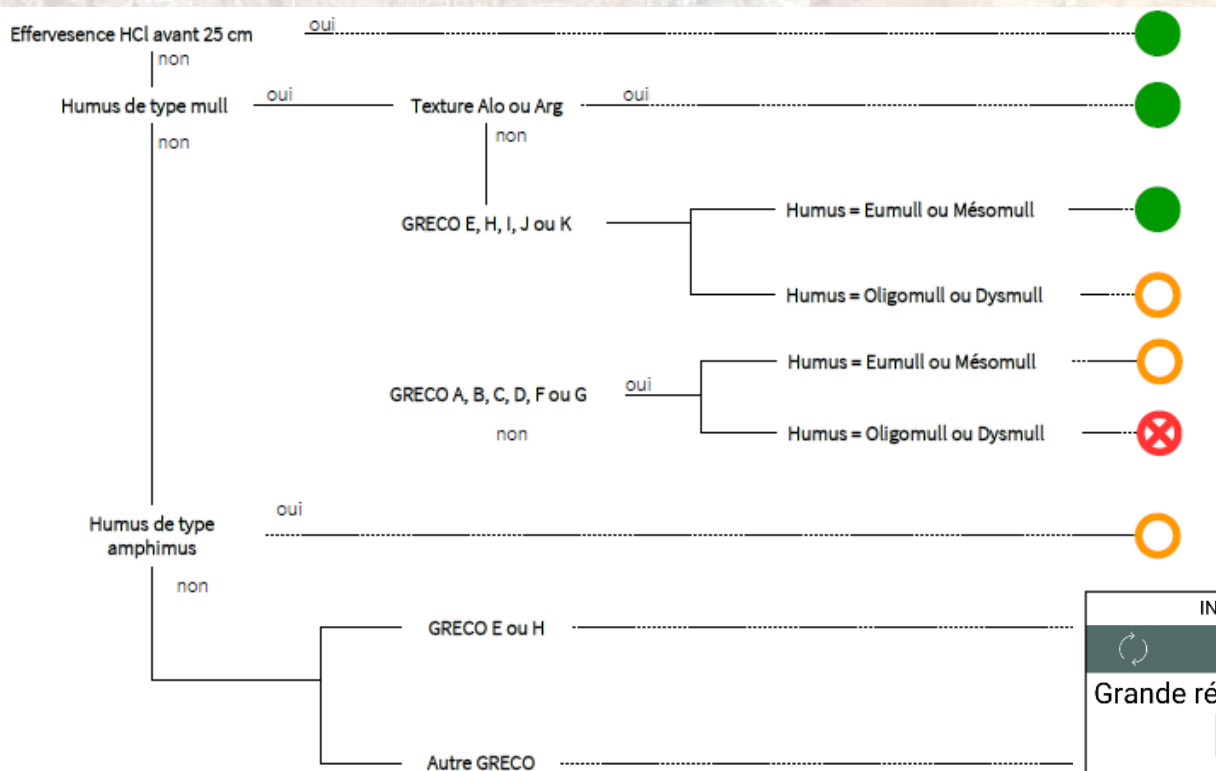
Effervesence HCl avant 25 cm
oui
non
Humus de type mull
oui
Texture Alo ou Arg
oui
non
non
GRECO E, H, I, J ou K
Humus = Eumull ou Mésomull
Humus = Oligomull ou Dysmull
GRECO A, B, C, D, F ou G
oui
Humus = Eumull ou Mésomull
non
Humus = Oligomull ou Dysmull
Humus de type amphimus
oui
non
GRECO E ou H
Autre GRECO
IN
Grande ré